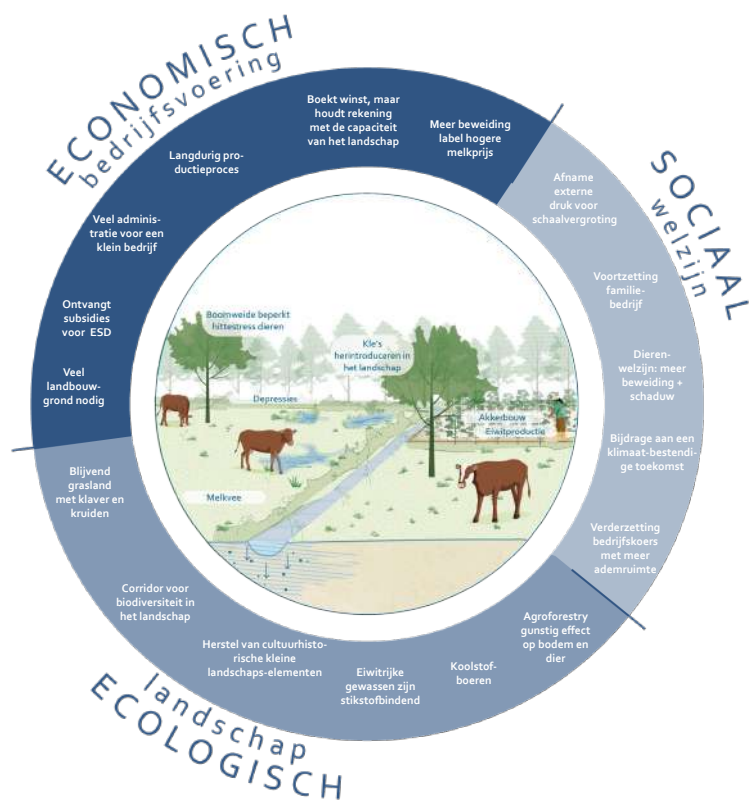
ECONOMISCH
bedrijfsvoering

Boekt winst, maar houdt rekening met de capaciteit van het landschap

Meer beweiding label hogere melkprijs

Langdurig productieproces

Veel administratie voor een klein bedrijf

Ontvangt subsidies voor ESD

Veel landbouwgrond nodig

SOCIAAL
welzijn

Afname externe druk voor schaalvergroting

Voortzetting familiebedrijf

Dierenwelzijn: meer beweiding + schaduw

Bijdrage aan een klimaat-bestendige toekomst

Verderzetting bedrijfskoers met meer ademruimte

Boomweide beperkt hittestress dieren

Kle's herintroduceren in het landschap

Depressies

Akkerbouw
Eiwitproductie

Melkvee

Blijvend grasland met klaver en kruiden

Corridor voor biodiversiteit in het landschap

Herstel van cultuurhistorische kleine landschaps-elementen

Eiwitrijke gewassen zijn stikstofbindend

Koolstofboeren

Agroforestry gunstig effect op bodem en dier

landschap
ECOLOGISCH